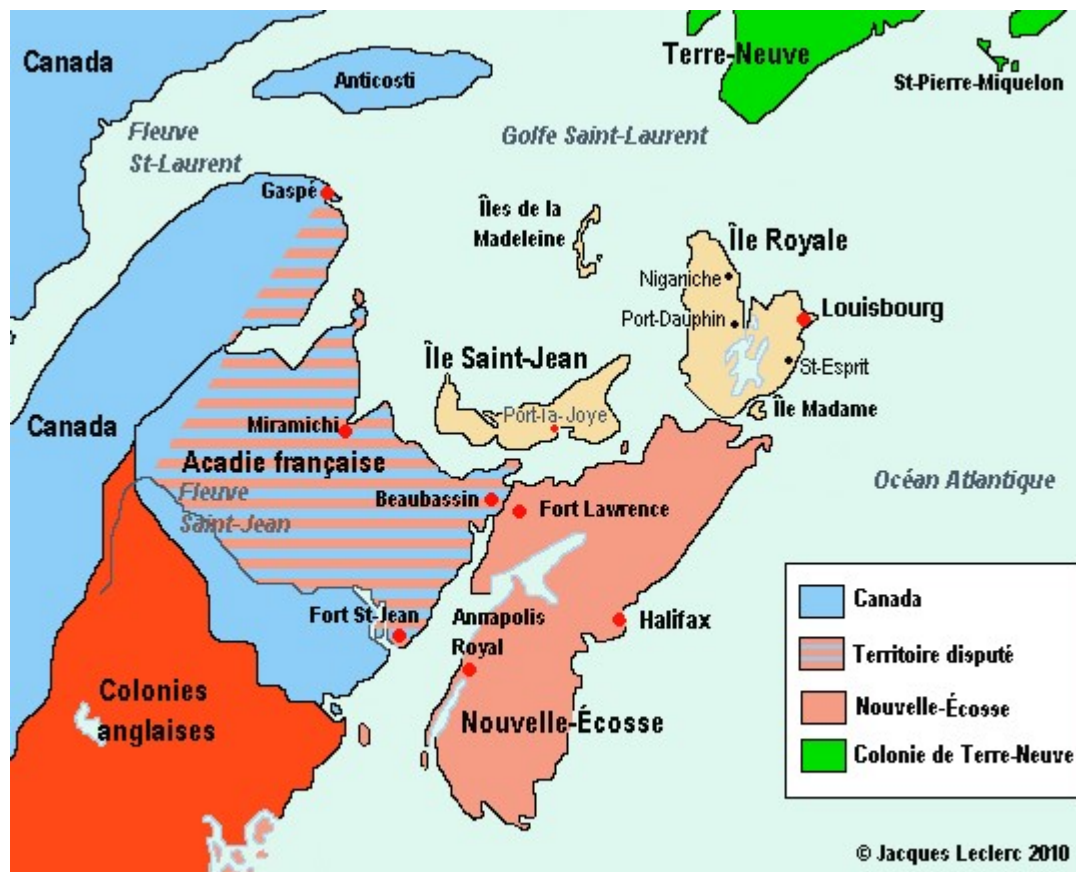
Canada

Anticosti

Terre-Neuve

St-Pierre-Miquelon

Fleuve St-Laurent

Golfe Saint-Laurent

Gaspé

Îles de la Madeleine

Île Royale

Niganiche

Port-Dauphin

Louisbourg

St-Esprit

Île Madame

Île Saint-Jean

Port-la-Joye

Canada

Miramichi

Acadie française

Fleuve Saint-Jean

Beaubassin

Fort Lawrence

Océan Atlantique

Fort St-Jean

Annapolis Royal

Halifax

Colonies anglaises

Nouvelle-Écosse

Canada

Territoire disputé

Nouvelle-Écosse

Colonie de Terre-Neuve

© Jacques Leclerc 2010